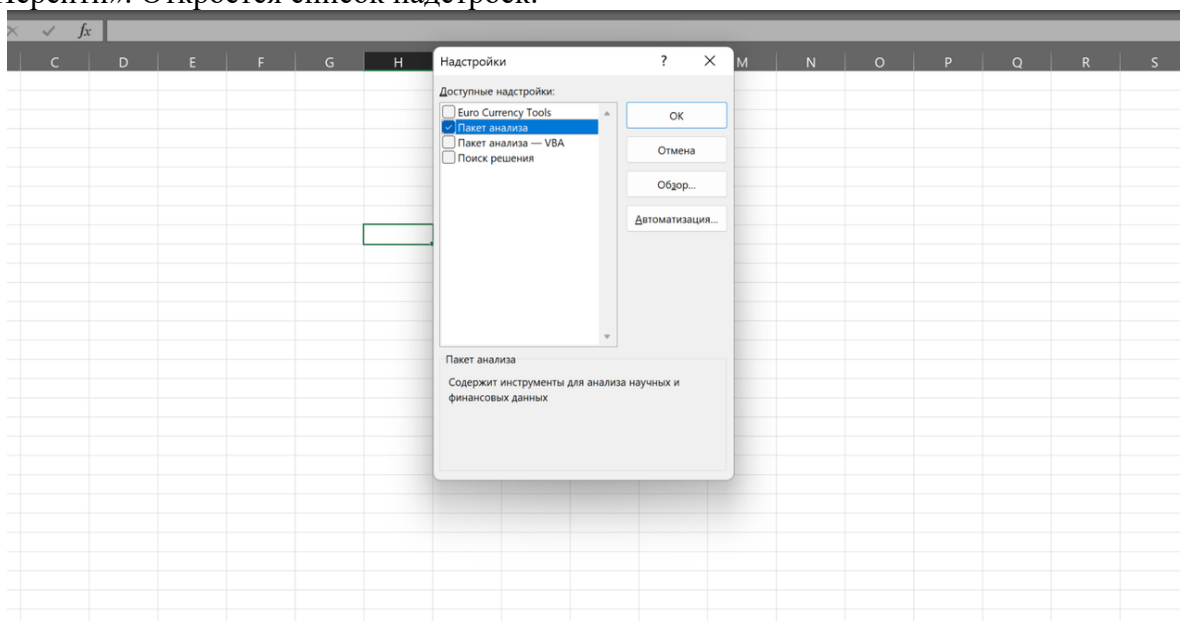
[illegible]ерейти». Откроется список надстроек.

C D E F G H M N O P Q R S

Надстройки ? ×

Доступные надстройки:

Euro Currency Tools
Пакет анализа
Пакет анализа — VBA
Поиск решения

ОК

Отмена

Обзор...

Автоматизация...

Пакет анализа

Содержит инструменты для анализа научных и финансовых данных